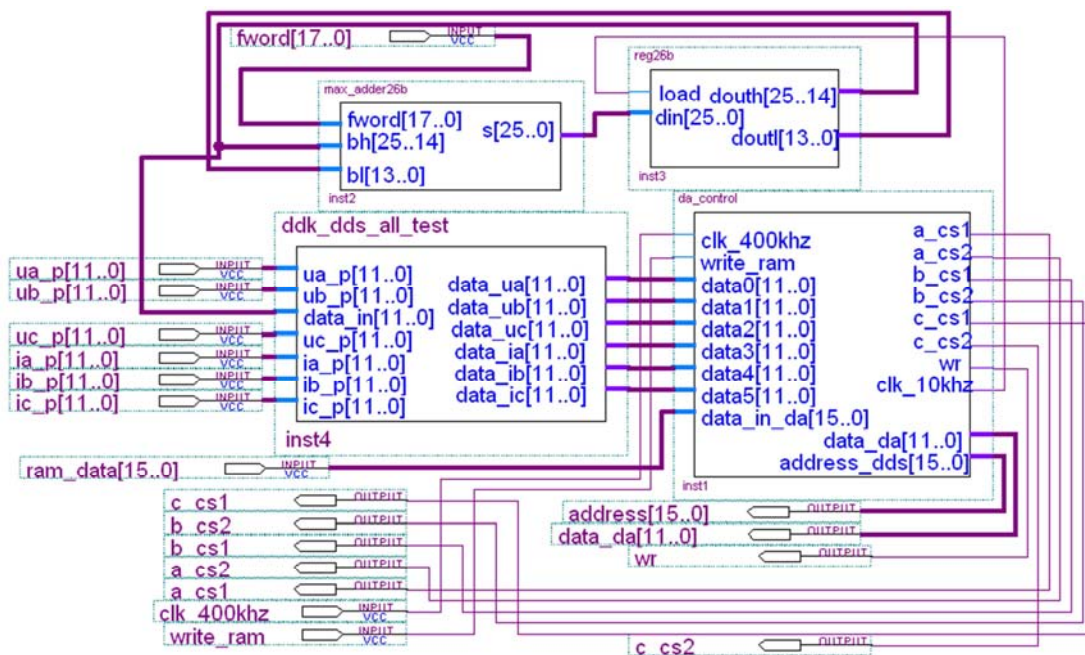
fword[17..0]
INPUT
VCC

reg26b
load
din[25..0]
douth[25..14]
doutl[13..0]
inst3

max_adder26b
fword[17..0]
bh[25..14]
bl[13..0]
s[25..0]
inst2

ddk_dds_all_test
ua_p[11..0]
ub_p[11..0]
data_in[11..0]
uc_p[11..0]
ia_p[11..0]
ib_p[11..0]
ic_p[11..0]
data_ua[11..0]
data_ub[11..0]
data_uc[11..0]
data_ia[11..0]
data_ib[11..0]
data_ic[11..0]
inst4

da_control
clk_400khz
write_ram
data0[11..0]
data1[11..0]
data2[11..0]
data3[11..0]
data4[11..0]
data5[11..0]
data_in_da[15..0]
a_cs1
a_cs2
b_cs1
b_cs2
c_cs1
c_cs2
wr
clk_10khz
data_da[11..0]
address_dds[15..0]
inst1

ua_p[11..0] INPUT VCC
ub_p[11..0] INPUT VCC
uc_p[11..0] INPUT VCC
ia_p[11..0] INPUT VCC
ib_p[11..0] INPUT VCC
ic_p[11..0] INPUT VCC
ram_data[15..0] INPUT VCC

c_cs1 OUTPUT
b_cs2 OUTPUT
b_cs1 OUTPUT
a_cs2 OUTPUT
a_cs1 OUTPUT
clk_400khz INPUT VCC
write_ram INPUT VCC

address[15..0] OUTPUT
data_da[11..0] OUTPUT
wr OUTPUT
c_cs2 OUTPUT